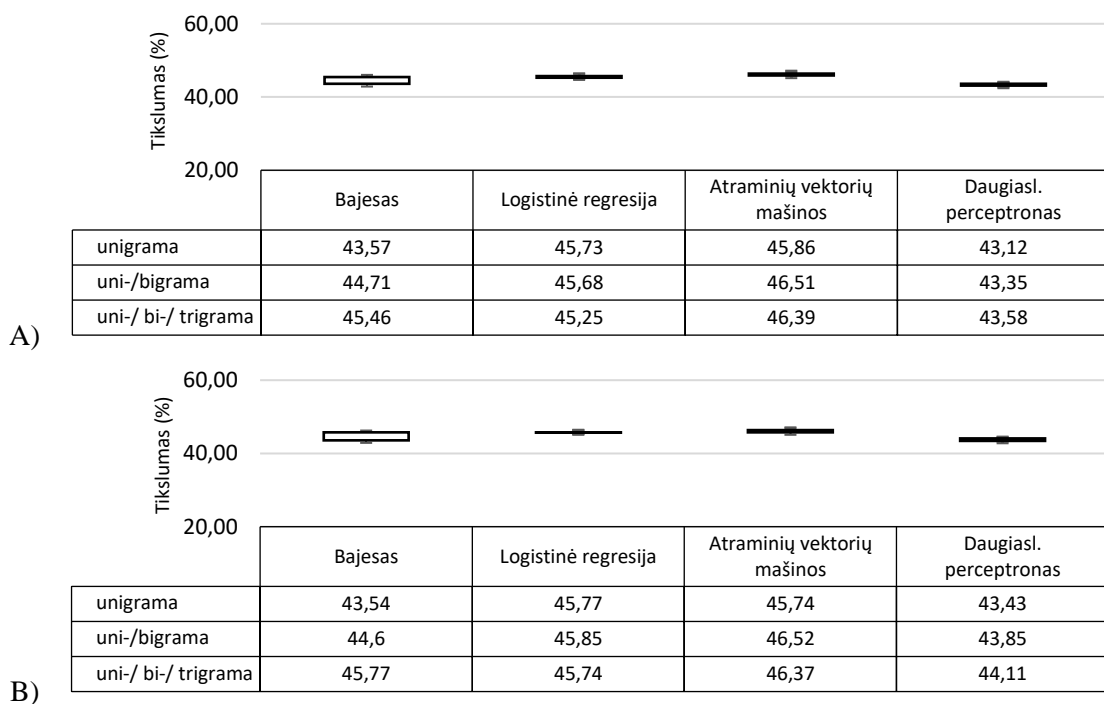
60,00
Tikslumas (%)
40,00
20,00

| | Bajesas | Logistinė regresija | Atraminių vektorių mašinos | Daugiasl. perceptronas |
|---|---|---|---|---|
| unigrama | 43,57 | 45,73 | 45,86 | 43,12 |
| uni-/bigrama | 44,71 | 45,68 | 46,51 | 43,35 |
| uni-/ bi-/ trigrama | 45,46 | 45,25 | 46,39 | 43,58 |

A)

60,00
Tikslumas (%)
40,00
20,00

| | Bajesas | Logistinė regresija | Atraminių vektorių mašinos | Daugiasl. perceptronas |
|---|---|---|---|---|
| unigrama | 43,54 | 45,77 | 45,74 | 43,43 |
| uni-/bigrama | 44,6 | 45,85 | 46,52 | 43,85 |
| uni-/ bi-/ trigrama | 45,77 | 45,74 | 46,37 | 44,11 |

B)